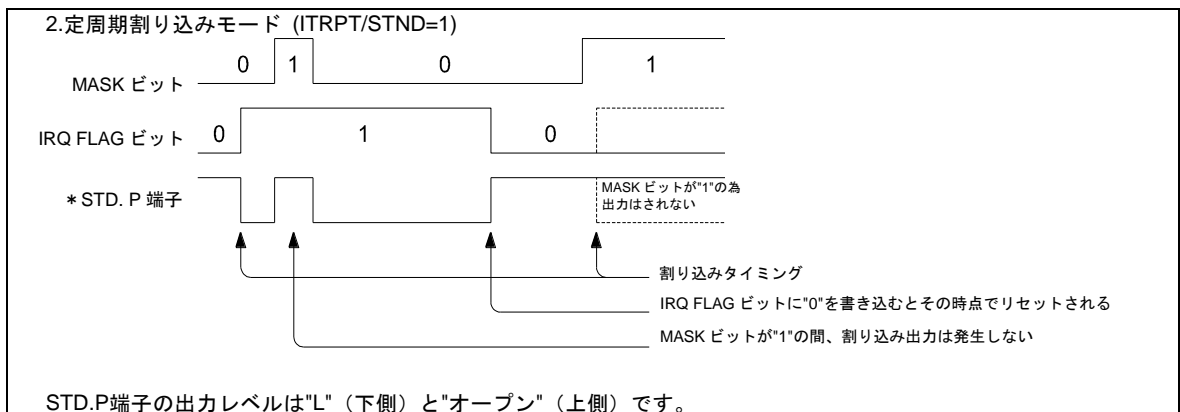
2.定周期割り込みモード (ITRPT/STND=1)

0 1 0 1

MASK ビット

IRQ FLAG ビット 0 1 0

＊STD. P 端子

MASK ビットが"1"の為出力はされない

割り込みタイミング

IRQ FLAG ビットに"0"を書き込むとその時点でリセットされる

MASK ビットが"1"の間、割り込み出力は発生しない

STD.P端子の出力レベルは"L"（下側）と"オープン"（上側）です。